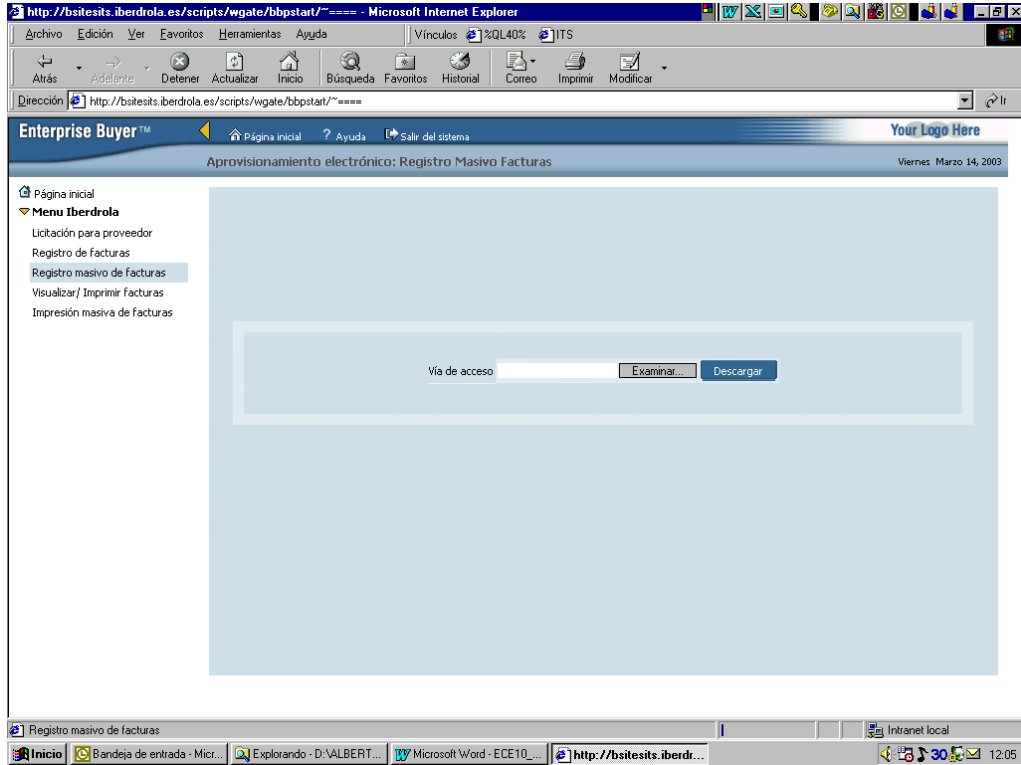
http://bsitesits.iberdrola.es/scripts/wgate/bbpstart/~==== - Microsoft Internet Explorer

Archivo Edición Ver Favoritos Herramientas Ayuda

Vínculos %QL40% ITS

Atrás Adelante Detener Actualizar Inicio Búsqueda Favoritos Historial Correo Imprimir Modificar

Dirección http://bsitesits.iberdrola.es/scripts/wgate/bbpstart/~====

Ir

Enterprise Buyer™

Página inicial ? Ayuda Salir del sistema

Your Logo Here

Aprovisionamiento electrónico: Registro Masivo Facturas

Viernes Marzo 14, 2003

Página inicial
Menu Iberdrola
Licitación para proveedor
Registro de facturas
Registro masivo de facturas
Visualizar/ Imprimir facturas
Impresión masiva de facturas

Vía de acceso Examinar... Descargar

Registro masivo de facturas

Intranet local

Inicio Bandeja de entrada - Micr... Explorando - D:\ALBERT... Microsoft Word - ECE10_... http://bsitesits.iberdr...

30 12:05